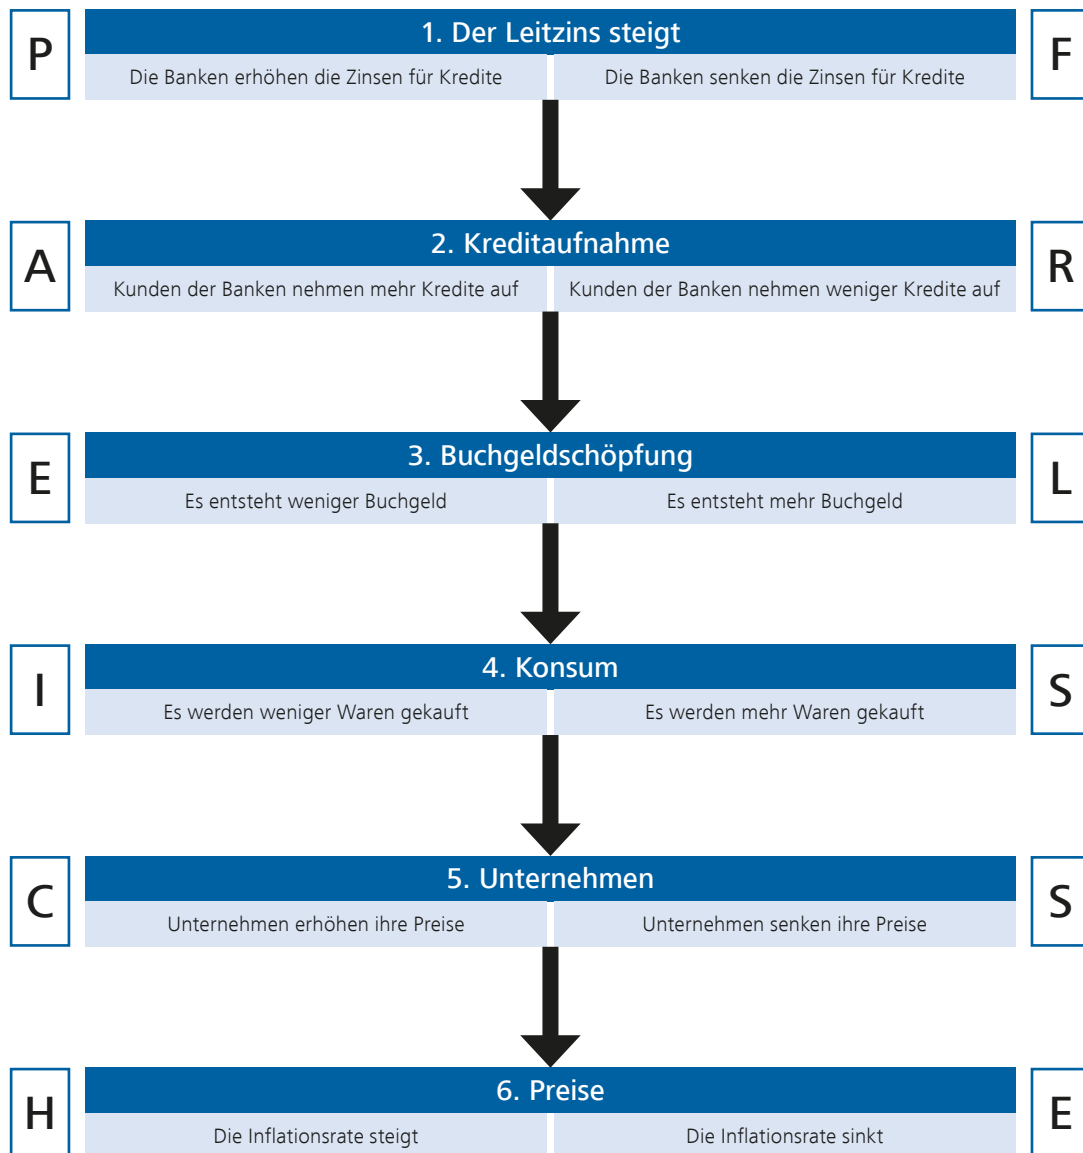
P

1. Der Leitzins steigt

F

Die Banken erhöhen die Zinsen für Kredite

Die Banken senken die Zinsen für Kredite

A

2. Kreditaufnahme

R

Kunden der Banken nehmen mehr Kredite auf

Kunden der Banken nehmen weniger Kredite auf

E

3. Buchgeldschöpfung

L

Es entsteht weniger Buchgeld

Es entsteht mehr Buchgeld

I

4. Konsum

S

Es werden weniger Waren gekauft

Es werden mehr Waren gekauft

C

5. Unternehmen

S

Unternehmen erhöhen ihre Preise

Unternehmen senken ihre Preise

H

6. Preise

E

Die Inflationsrate steigt

Die Inflationsrate sinkt